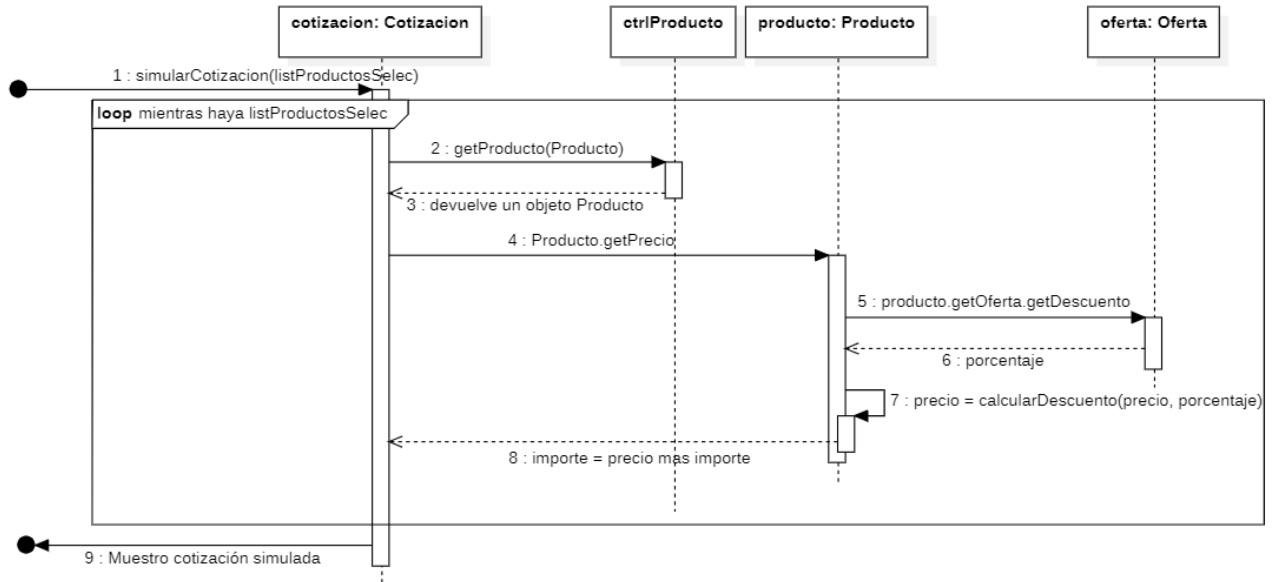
cotizacion: Cotizacion

ctrlProducto

producto: Producto

oferta: Oferta

1 : simularCotizacion(listProductosSelec)

loop mientras haya listProductosSelec

2 : getProducto(Producto)

3 : devuelve un objeto Producto

4 : Producto.getPrecio

5 : producto.getOferta.getDescuento

6 : porcentaje

7 : precio = calcularDescuento(precio, porcentaje)

8 : importe = precio mas importe

9 : Muestro cotización simulada